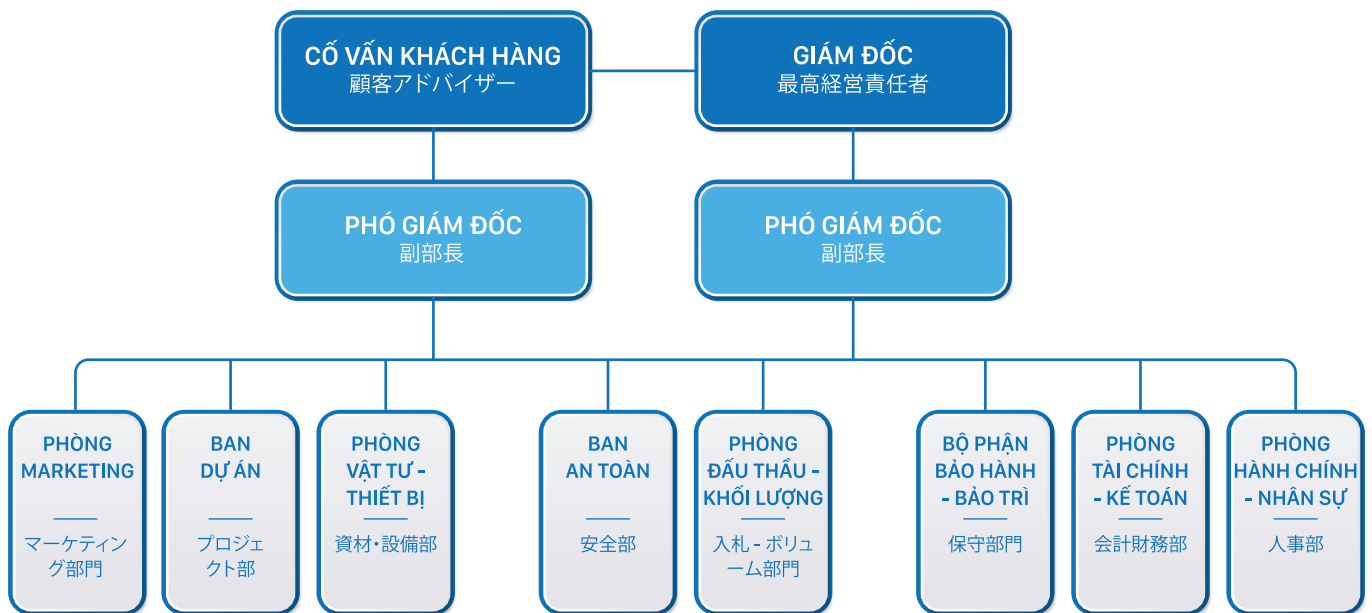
CỐ VẤN KHÁCH HÀNG
顧客アドバイザー

GIÁM ĐỐC
最高経営責任者

PHÓ GIÁM ĐỐC
副部長

PHÓ GIÁM ĐỐC
副部長

PHÒNG MARKETING
マーケティング部門

BAN DỰ ÁN
プロジェクト部

PHÒNG VẬT TƯ - THIẾT BỊ
資材・設備部

BAN AN TOÀN
安全部

PHÒNG ĐẤU THẦU - KHỐI LƯỢNG
入札 - ボリューム部門

BỘ PHẬN BẢO HÀNH - BẢO TRÌ
保守部門

PHÒNG TÀI CHÍNH - KẾ TOÁN
会計財務部

PHÒNG HÀNH CHÍNH - NHÂN SỰ
人事部